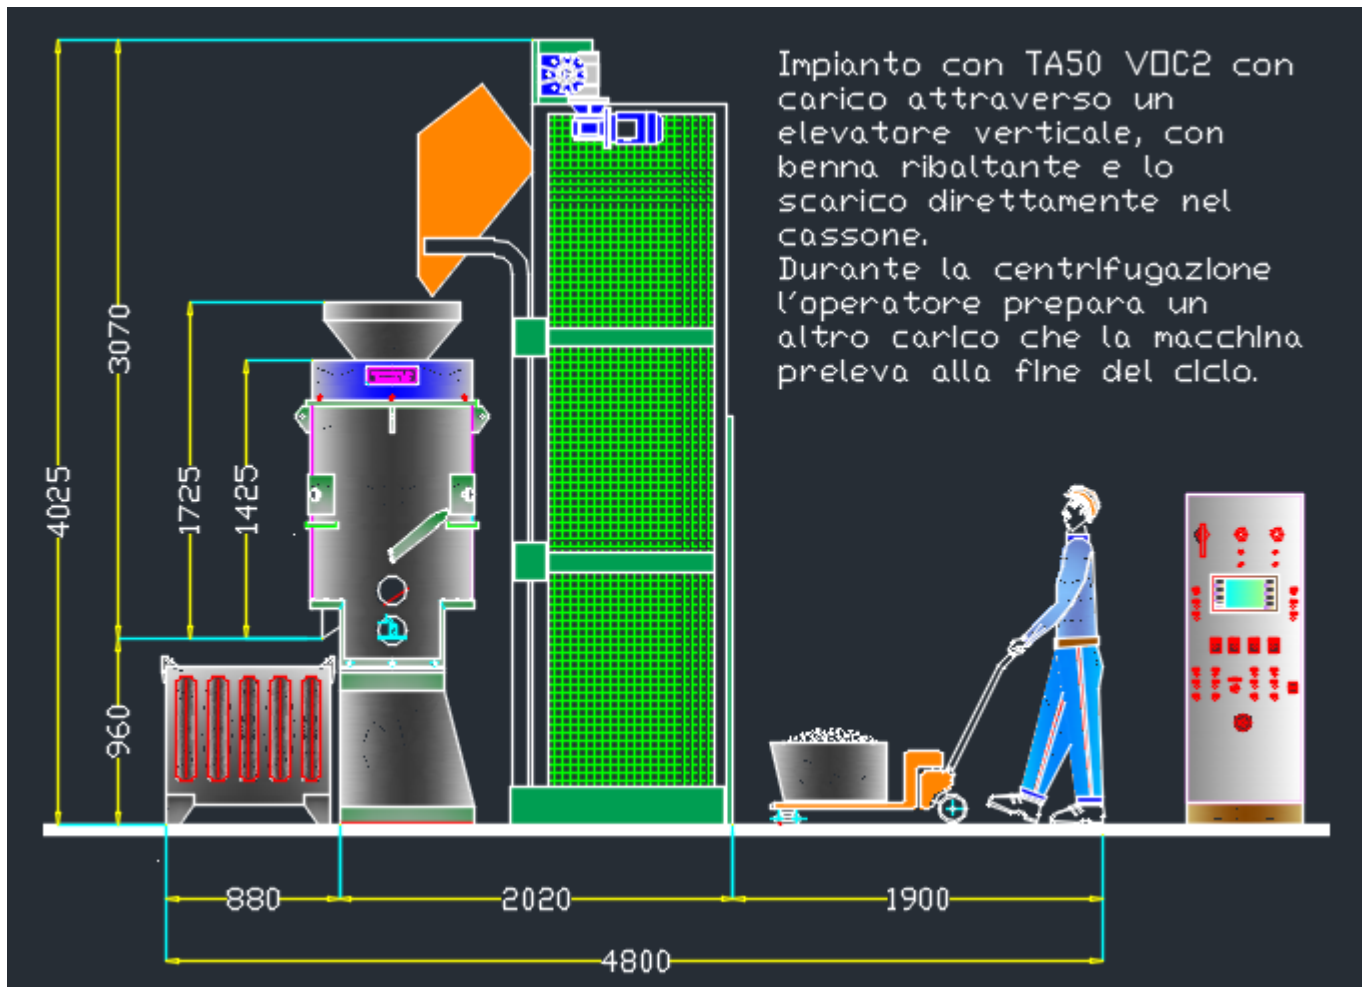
Impianto con TA50 VOC2 con carico attraverso un elevatore verticale, con benna ribaltante e lo scarico direttamente nel cassone.
Durante la centrifugazione l'operatore prepara un altro carico che la macchina preleva alla fine del ciclo.

4025
3070
1725
1425
960
880
2020
1900
4800